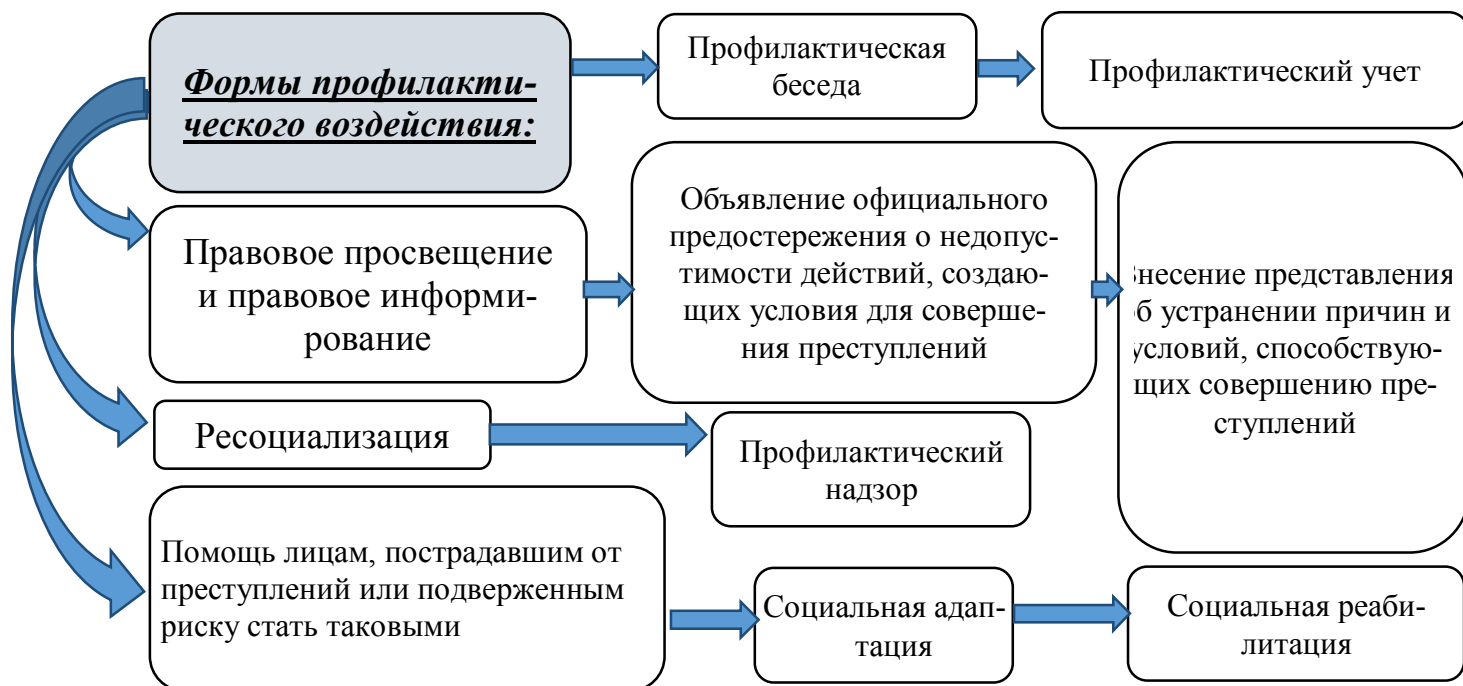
***Формы профилактического воздействия:***

Профилактическая беседа

Профилактический учет

Правовое просвещение и правовое информирование

Объявление официального предостережения о недопустимости действий, создающих условия для совершения преступлений

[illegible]несение представления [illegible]б устранении причин и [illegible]условий, способствующих совершению преступлений

Ресоциализация

Профилактический надзор

Помощь лицам, пострадавшим от преступлений или подверженным риску стать таковыми

Социальная адаптация

Социальная реабилитация